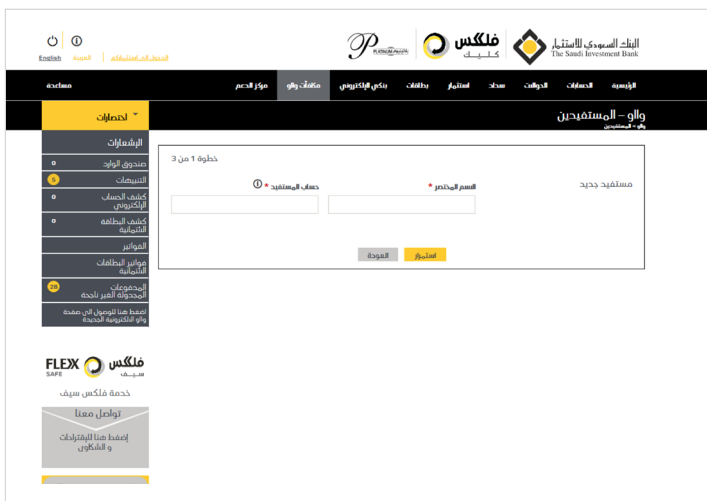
English | العربية | الدخول إلى المستخدم

البنك السعودي للاستثمار
The Saudi Investment Bank

فلكس كليك

PLATINUM

الرئيسية | الحسابات | الحوالات | سداد | استثمار | بطاقات | بنكي الإلكتروني | مكافآت والو | مركز الدعم | مساعدة

والو – المستفيدين
والو ← المستفيدين

اختصارات

الإشعارات
صندوق الوارد
التنبيهات 5
كشف الحساب الإلكتروني
كشف البطاقة الائتمانية
الفواتير
فواتير البطاقات الائتمانية
المدفوعات المجدولة الغير ناجحة 28
اضغط هنا للوصول الى صفحة والو الإلكترونية الجديدة

خطوة 1 من 3

مستفيد جديد

الاسم المختصر *
حساب المستفيد *

استمرار
العودة

FLEX فلكس
SAFE سيف
خدمة فلكس سيف

تواصل معنا
إضغط هنا للإقتراحات و الشكاوى